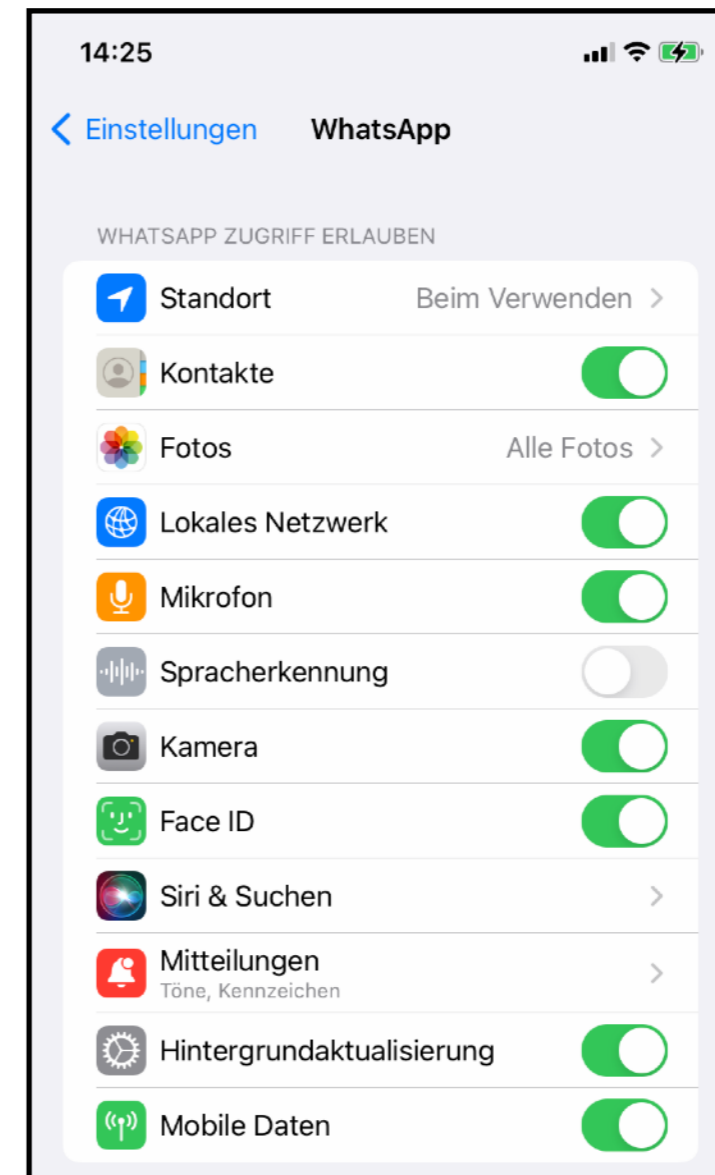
14:25

Einstellungen WhatsApp

WHATSAPP ZUGRIFF ERLAUBEN

Standort Beim Verwenden

Kontakte

Fotos Alle Fotos

Lokales Netzwerk

Mikrofon

Spracherkennung

Kamera

Face ID

Siri & Suchen

Mitteilungen
Töne, Kennzeichen

Hintergrundaktualisierung

Mobile Daten